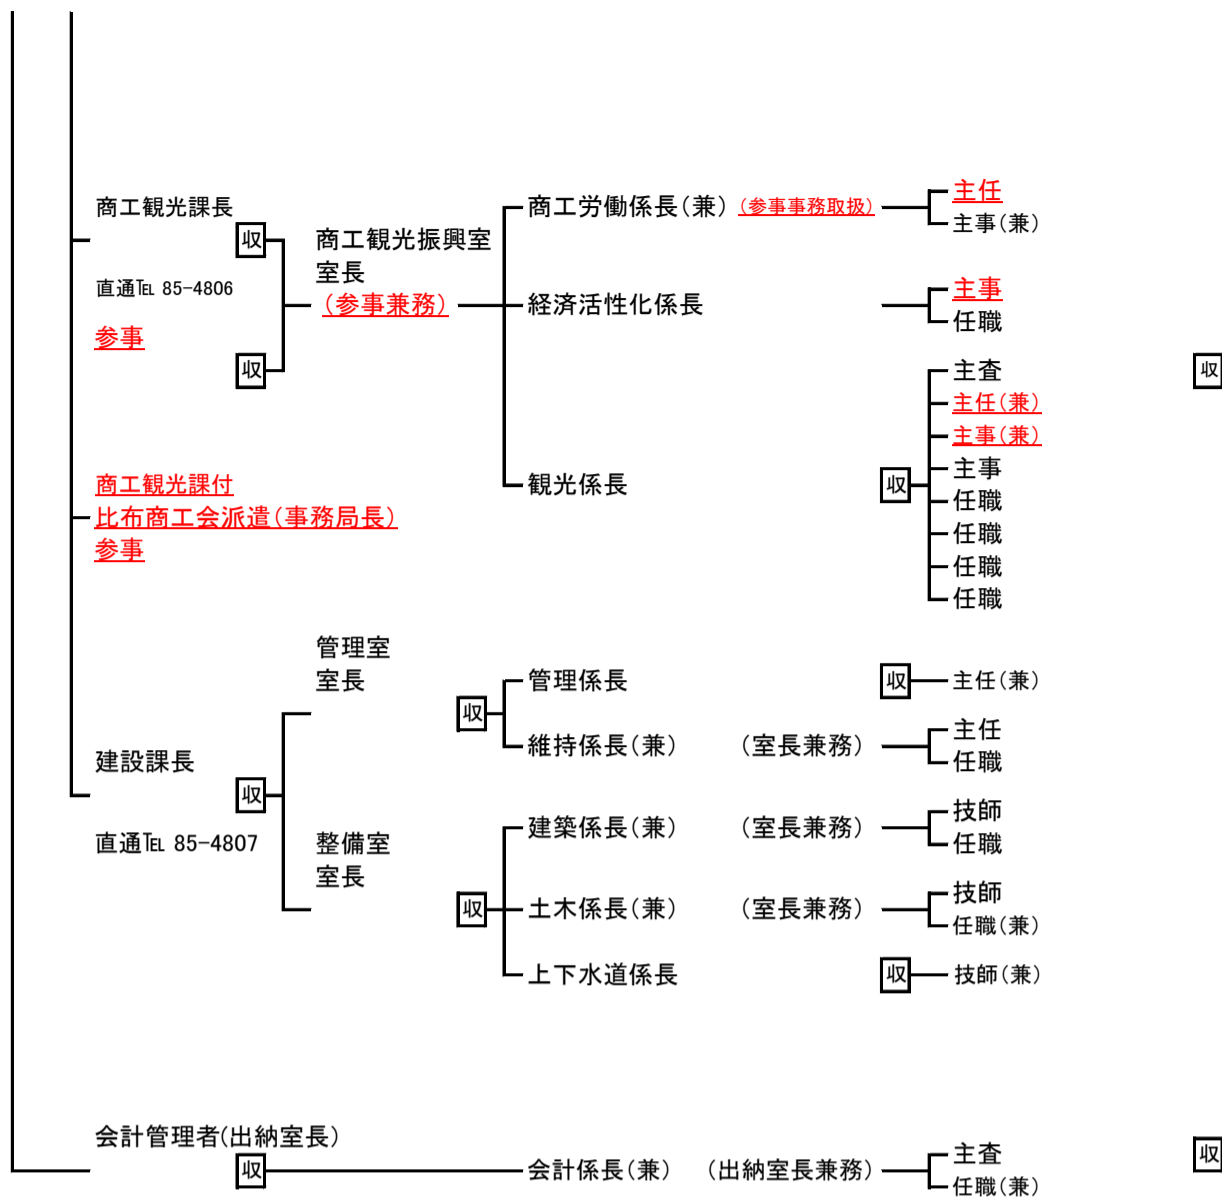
商工観光課長
収
直通TEL 85-4806
参事
収
商工観光振興室
室長
（参事兼務）
商工労働係長（兼）（参事事務取扱）
主任
主事（兼）
経済活性化係長
主事
任職
主査
主任（兼）
主事（兼）
主事
収
任職
任職
任職
任職
観光係長
収
商工観光課付
比布商工会派遣（事務局長）
参事
管理室
室長
管理係長
収
主任（兼）
収
維持係長（兼）
（室長兼務）
主任
任職
建設課長
収
直通TEL 85-4807
整備室
室長
建築係長（兼）
（室長兼務）
技師
任職
収
土木係長（兼）
（室長兼務）
技師
任職（兼）
上下水道係長
収
技師（兼）
会計管理者（出納室長）
収
会計係長（兼）
（出納室長兼務）
主査
任職（兼）
収